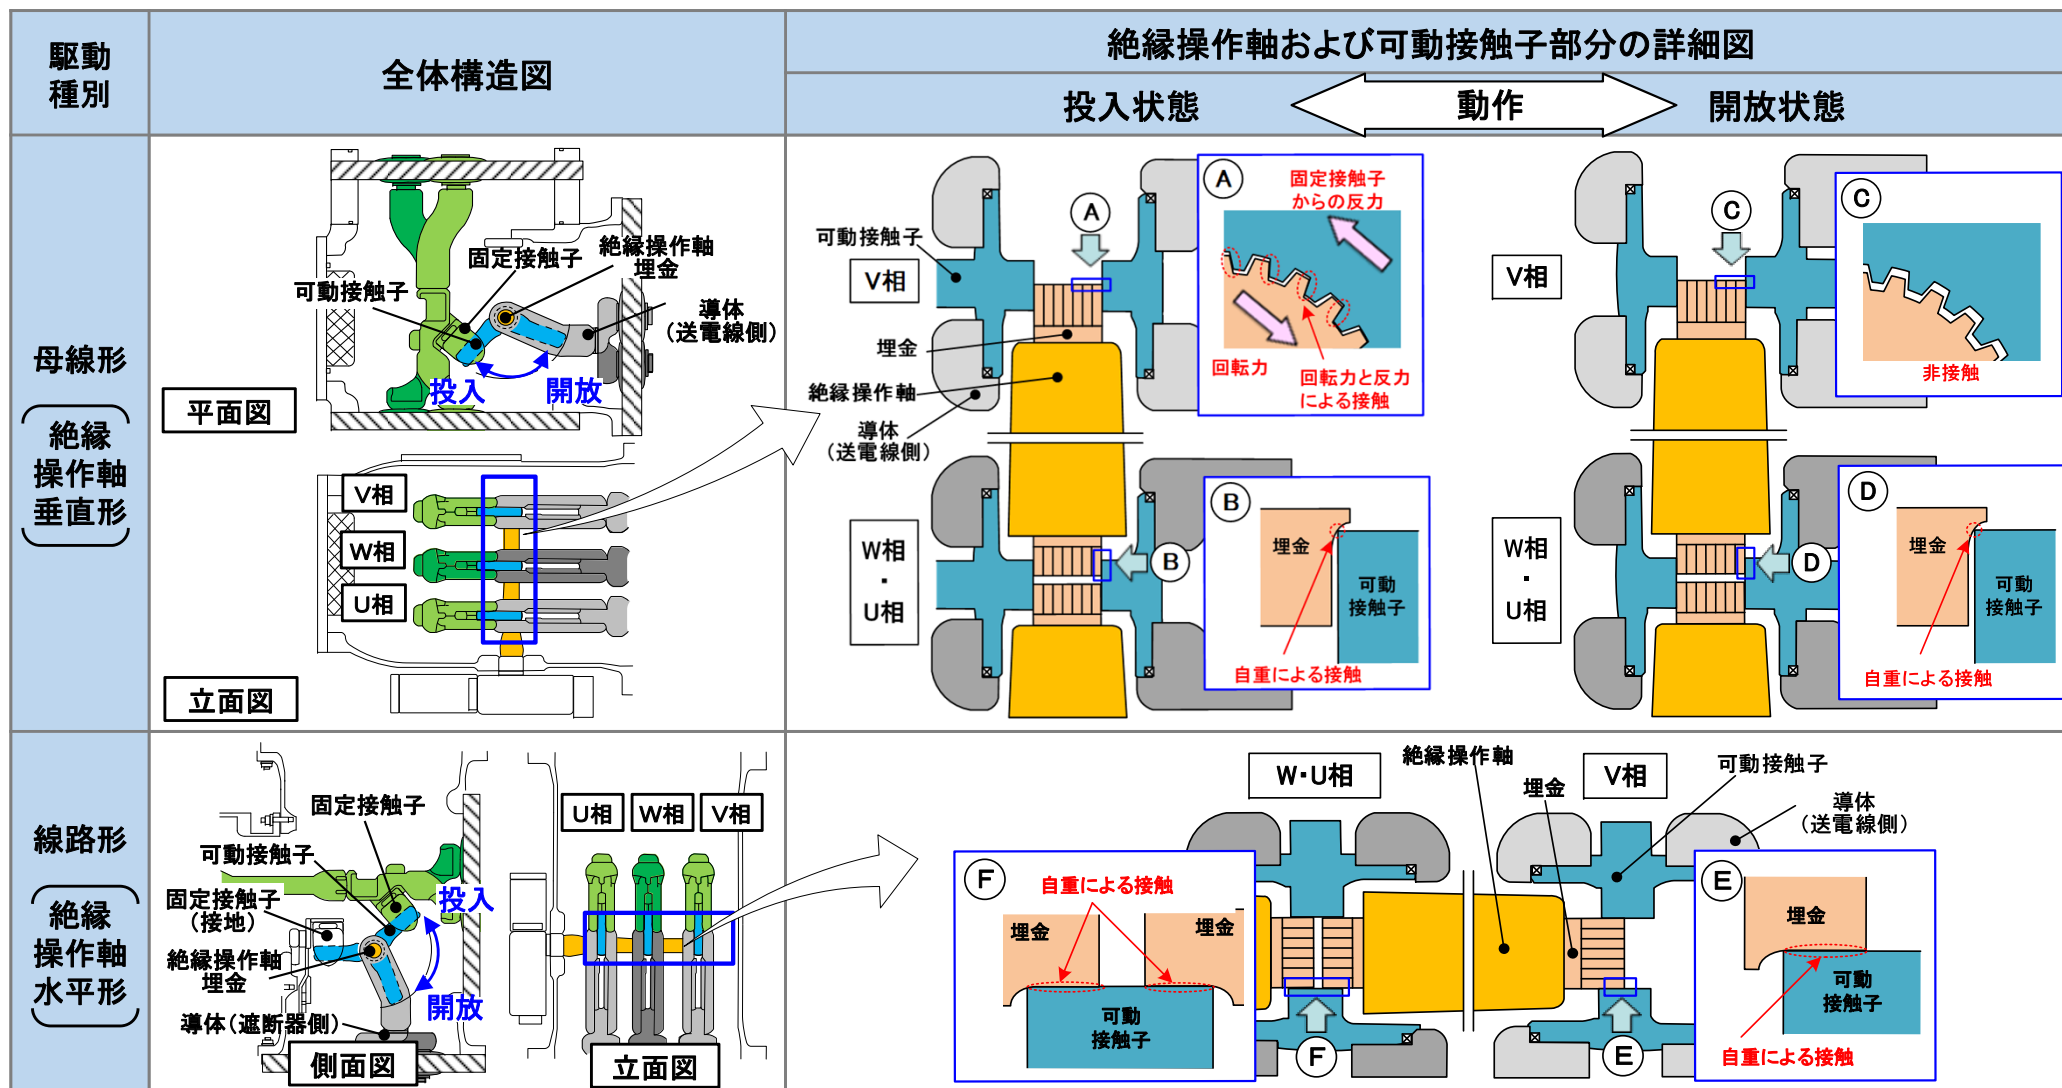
| 駆動種別 | 全体構造図 | 絶縁操作軸および可動接触子部分の詳細図 |
|---|---|---|
| | | 投入状態 動作 開放状態 |
| 母線形 （絶縁操作軸垂直形） | 固定接触子 絶縁操作軸 埋金 可動接触子 導体（送電線側） 投入 開放 平面図 V相 W相 U相 立面図 | 可動接触子 V相 埋金 絶縁操作軸 導体（送電線側） W相・U相 A 固定接触子からの反力 回転力 回転力と反力による接触 B 埋金 可動接触子 自重による接触 C V相 W相・U相 C 非接触 D 埋金 可動接触子 自重による接触 |
| 線路形 （絶縁操作軸水平形） | 固定接触子 可動接触子 固定接触子（接地） 絶縁操作軸 埋金 導体（遮断器側） 投入 開放 側面図 U相 W相 V相 立面図 | W･U相 絶縁操作軸 埋金 V相 可動接触子 導体（送電線側） F 自重による接触 埋金 埋金 可動接触子 F E E 埋金 可動接触子 自重による接触 |